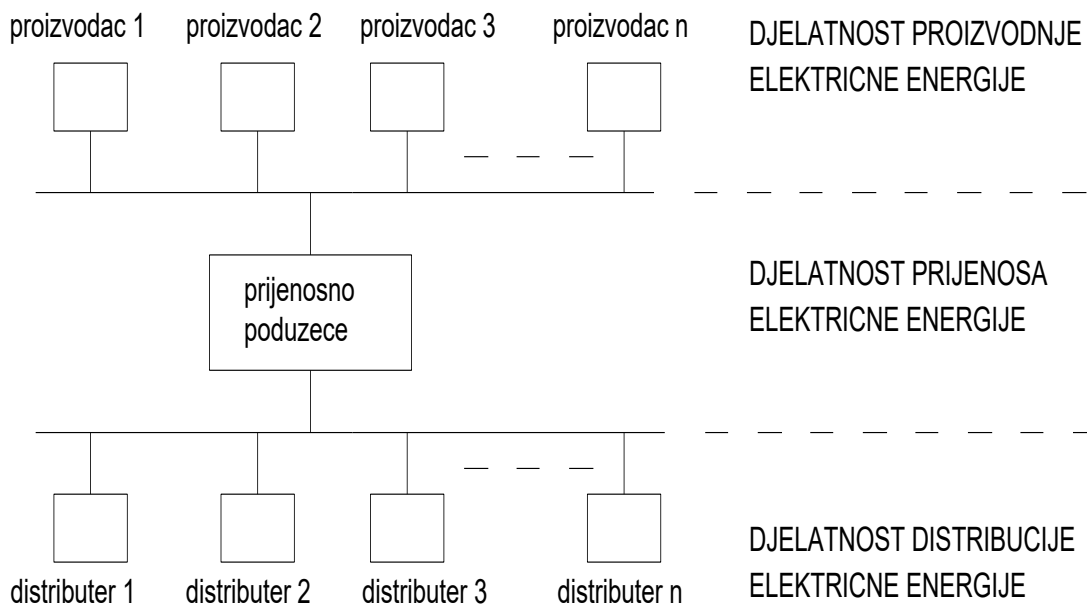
proizvodac 1 proizvodac 2 proizvodac 3 proizvodac n

DJELATNOST PROIZVODNJE ELEKTRICNE ENERGIJE

prijenosno poduzece

DJELATNOST PRIJENOSA ELEKTRICNE ENERGIJE

distributer 1 distributer 2 distributer 3 distributer n

DJELATNOST DISTRIBUCIJE ELEKTRICNE ENERGIJE